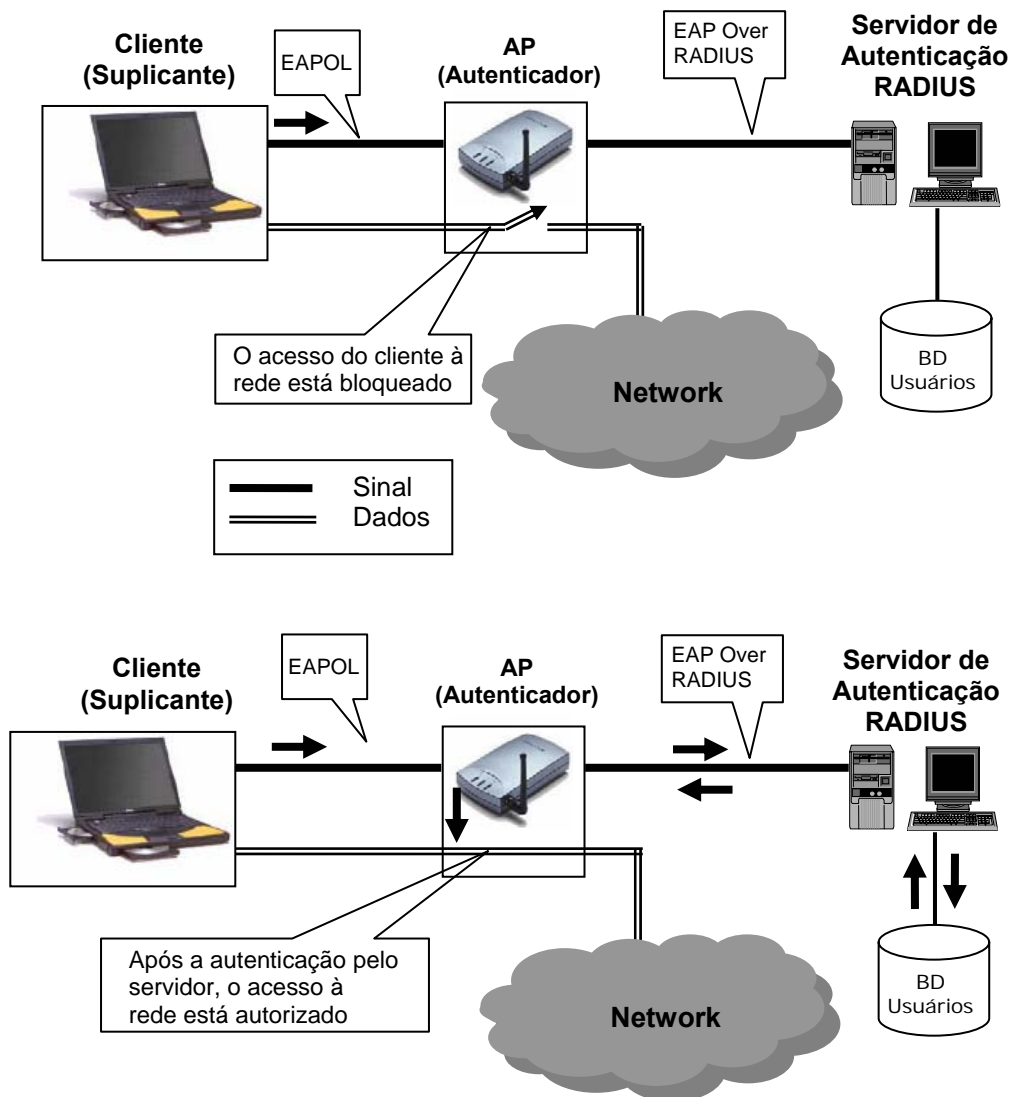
Cliente
(Suplicante)

EAPOL

AP
(Autenticador)

EAP Over
RADIUS

Servidor de
Autenticação
RADIUS

O acesso do cliente à rede está bloqueado

Network

BD
Usuários

Sinal
Dados

Cliente
(Suplicante)

EAPOL

AP
(Autenticador)

EAP Over
RADIUS

Servidor de
Autenticação
RADIUS

Após a autenticação pelo servidor, o acesso à rede está autorizado

Network

BD
Usuários